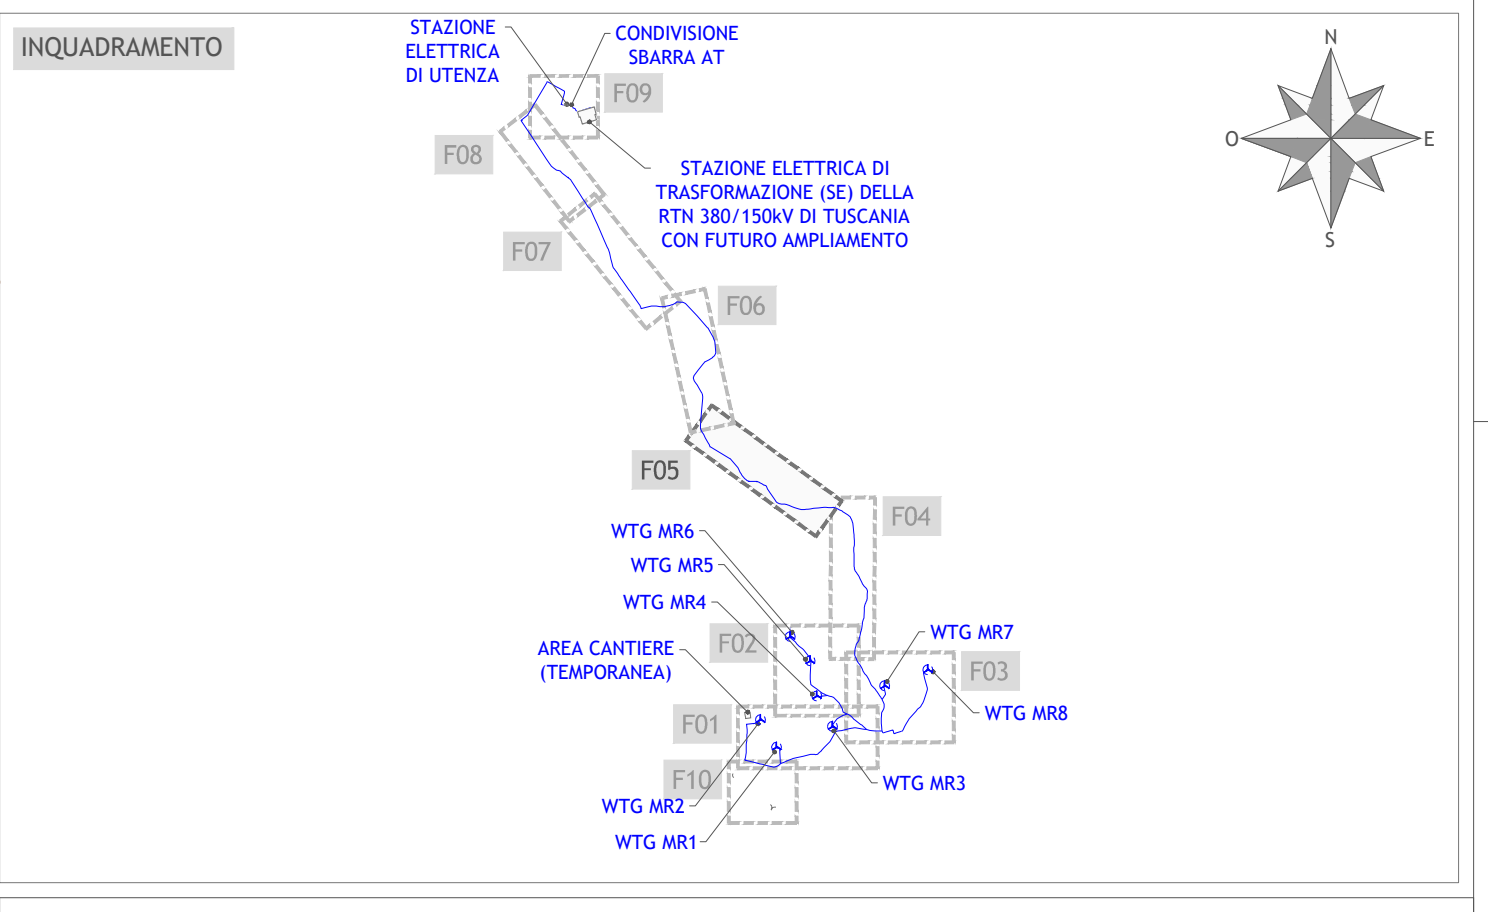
INQUADRAMENTO

STAZIONE ELETTRICA DI UTENZA

CONDIVISIONE SBARRA AT

F09

F08

STAZIONE ELETTRICA DI TRASFORMAZIONE (SE) DELLA RTN 380/150kV DI TUSCANIA CON FUTURO AMPLIAMENTO

F07

F06

F05

F04

WTG MR6

WTG MR5

WTG MR4

AREA CANTIERE (TEMPORANEA)

F02

WTG MR7

F03

WTG MR8

F01

F10

WTG MR3

WTG MR2

WTG MR1

N

O

E

S